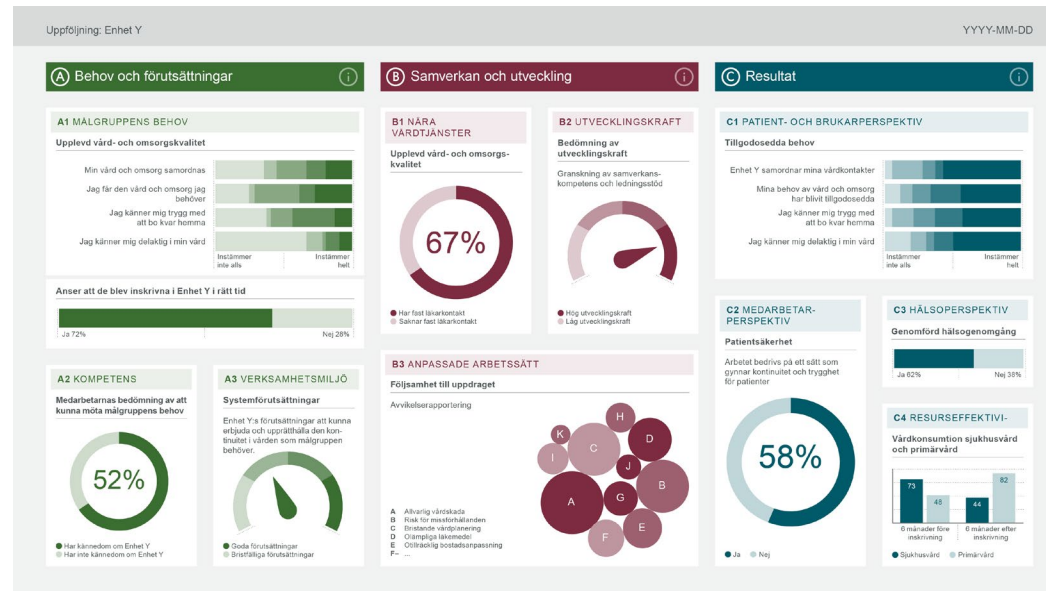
Uppföljning: Enhet Y

YYYY-MM-DD

A Behov och förutsättningar

B Samverkan och utveckling

C Resultat

A1 MÅLGRUPPENS BEHOV

Upplevd vård- och omsorgskvalitet

Min vård och omsorg samordnas

Jag får den vård och omsorg jag behöver

Jag känner mig trygg med att bo kvar hemma

Jag känner mig delaktig i min vård

Instämmer inte alls

Instämmer helt

Anser att de blev inskrivna i Enhet Y i rätt tid

Ja 72%

Nej 28%

A2 KOMPETENS

Medarbetarnas bedömning av att kunna möta målgruppens behov

52%

Har kännedom om Enhet Y

Har inte kännedom om Enhet Y

A3 VERKSAMHETSMILJÖ

Systemförutsättningar

Enhet Y:s förutsättningar att kunna erbjuda och upprätthålla den kontinuitet i vården som målgruppen behöver.

Goda förutsättningar

Bristfälliga förutsättningar

B1 NÄRA VÅRDTJÄNSTER

Upplevd vård- och omsorgskvalitet

67%

Har fast läkarkontakt

Saknar fast läkarkontakt

B2 UTVECKLINGSKRAFT

Bedömning av utvecklingskraft

Granskning av samverkanskompetens och ledningsstöd

Hög utvecklingskraft

Låg utvecklingskraft

B3 ANPASSADE ARBETSSÄTT

Följsamhet till uppdraget

Avvikelserapportering

A Allvarlig vårdskada
B Risk för missförhållanden
C Bristande vårdplanering
D Olämpliga läkemedel
E Otillräcklig bostadsanpassning
F– ...

H
K
C
D
I
J
A
G
B
E
F

C1 PATIENT- OCH BRUKARPERSPEKTIV

Tillgodosedda behov

Enhet Y samordnar mina vårdkontakter

Mina behov av vård och omsorg har blivit tillgodosedda

Jag känner mig trygg med att bo kvar hemma

Jag känner mig delaktig i min vård

Instämmer inte alls

Instämmer helt

C2 MEDARBETARPERSPEKTIV

Patientsäkerhet

Arbetet bedrivs på ett sätt som gynnar kontinuitet och trygghet för patienter

58%

Ja

Nej

C3 HÄLSOPERSPEKTIV

Genomförd hälsogenomgång

Ja 62%

Nej 38%

C4 RESURSEFFEKTIVI-

Vårdkonsumtion sjukhusvård och primärvård

73

48

44

82

6 månader före inskrivning

6 månader efter inskrivning

Sjukhusvård

Primärvård